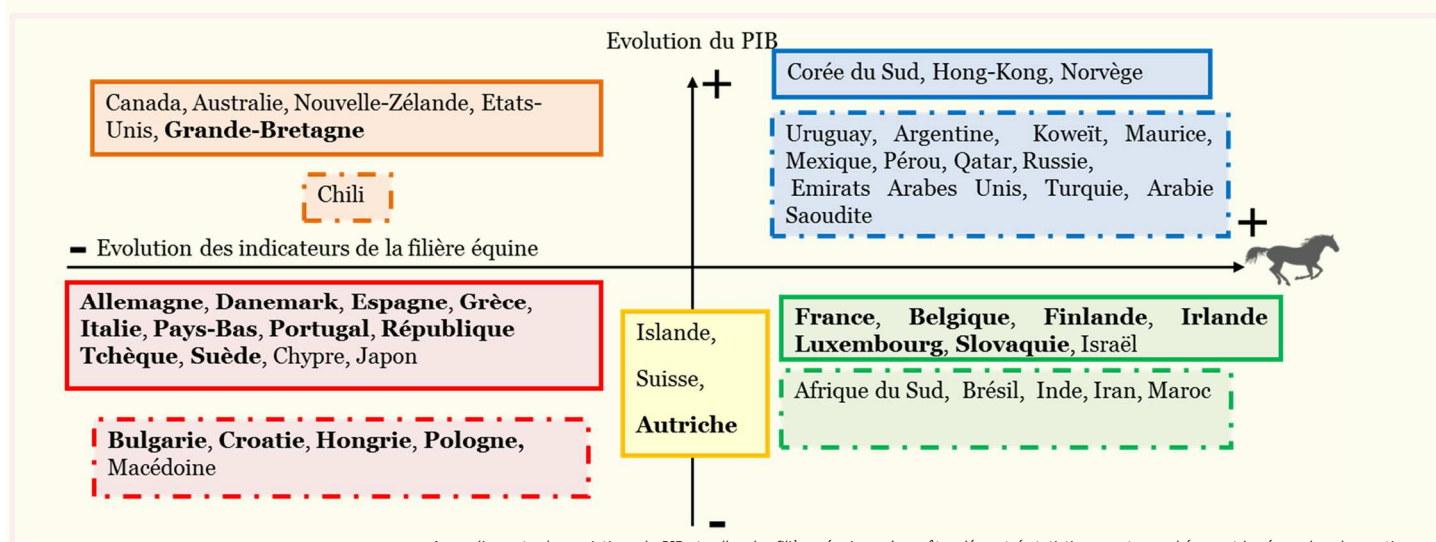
Evolution du PIB

+

Canada, Australie, Nouvelle-Zélande, Etats-Unis, **Grande-Bretagne**

Chili

Corée du Sud, Hong-Kong, Norvège

Uruguay, Argentine, Koweït, Maurice, Mexique, Pérou, Qatar, Russie, Emirats Arabes Unis, Turquie, Arabie Saoudite

+

- Evolution des indicateurs de la filière équine

**Allemagne**, **Danemark**, **Espagne**, **Grèce**, **Italie**, **Pays-Bas**, **Portugal**, **République Tchèque**, **Suède**, Chypre, Japon

Islande,

Suisse,

**Autriche**

**France**, **Belgique**, **Finlande**, **Irlande** **Luxembourg**, **Slovaquie**, Israël

Afrique du Sud, Brésil, Inde, Iran, Maroc

**Bulgarie**, **Croatie**, **Hongrie**, **Pologne**, Macédoine

-

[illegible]